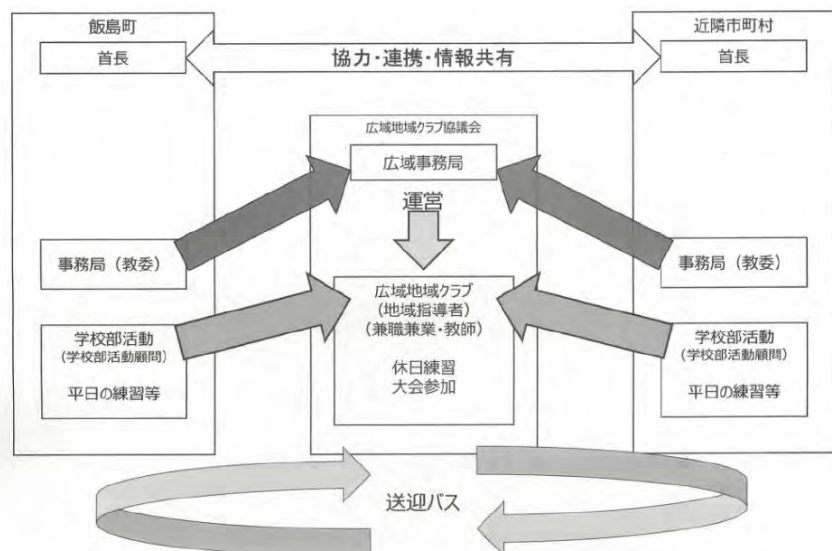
飯島町

首長

協力・連携・情報共有

近隣市町村

首長

広域地域クラブ協議会

広域事務局

運営

事務局（教委）

広域地域クラブ
（地域指導者）
（兼職兼業・教師）

休日練習
大会参加

事務局（教委）

学校部活動
（学校部活動顧問）

平日の練習等

学校部活動
（学校部活動顧問）

平日の練習等

送迎バス